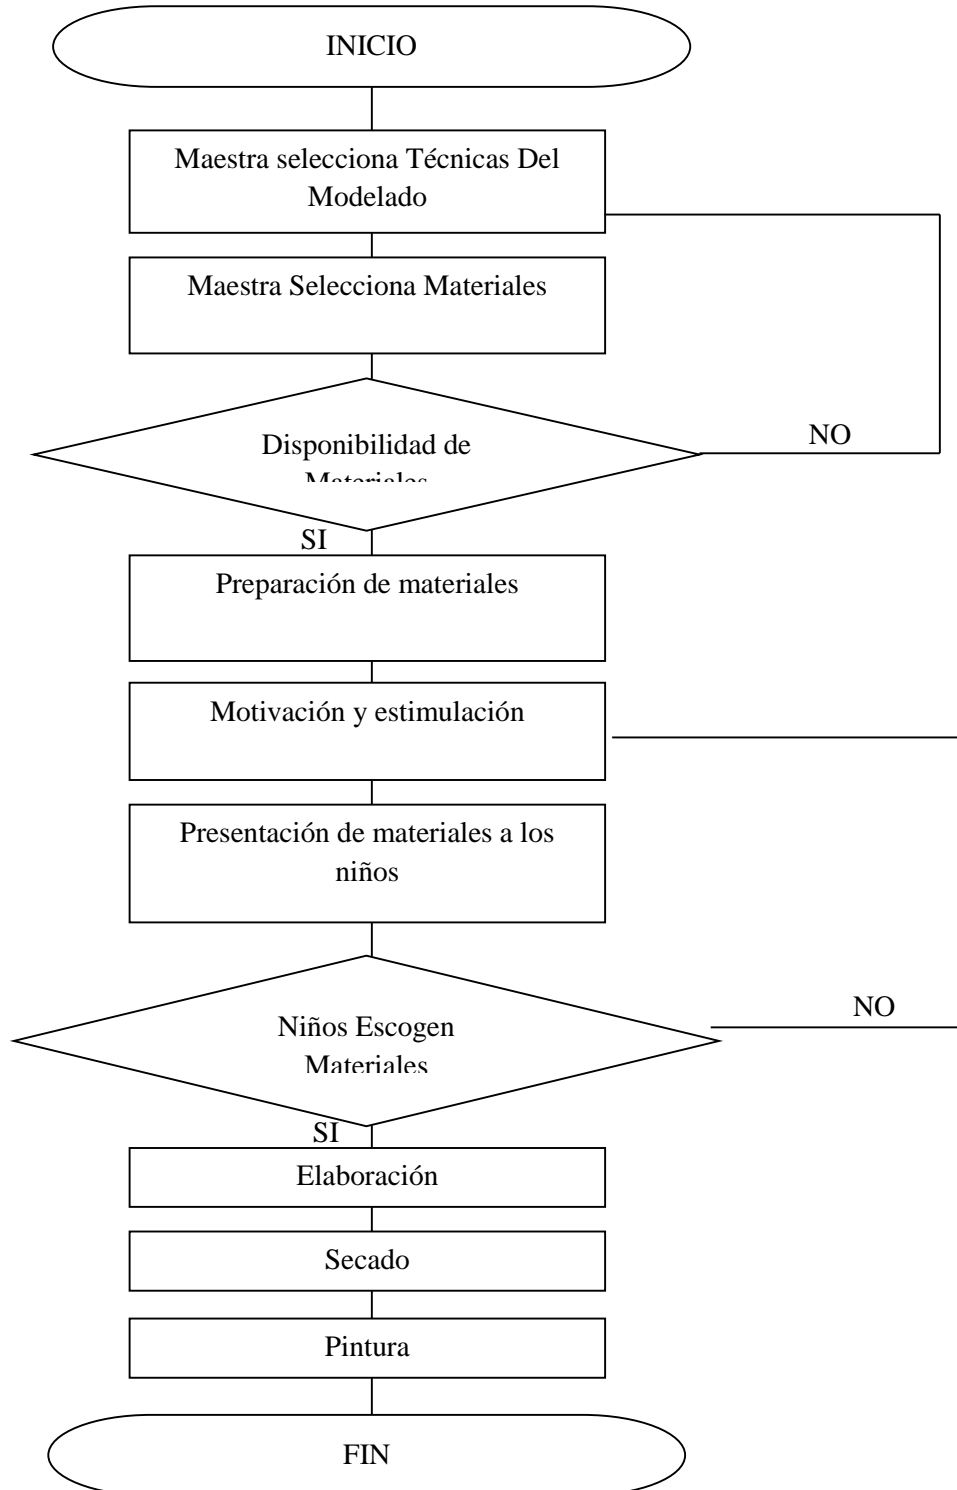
INICIO

Maestra selecciona Técnicas Del Modelado

Maestra Selecciona Materiales

Disponibilidad de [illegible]

NO

SI

Preparación de materiales

Motivación y estimulación

Presentación de materiales a los niños

Niños Escogen Materiales

NO

SI

Elaboración

Secado

Pintura

FIN